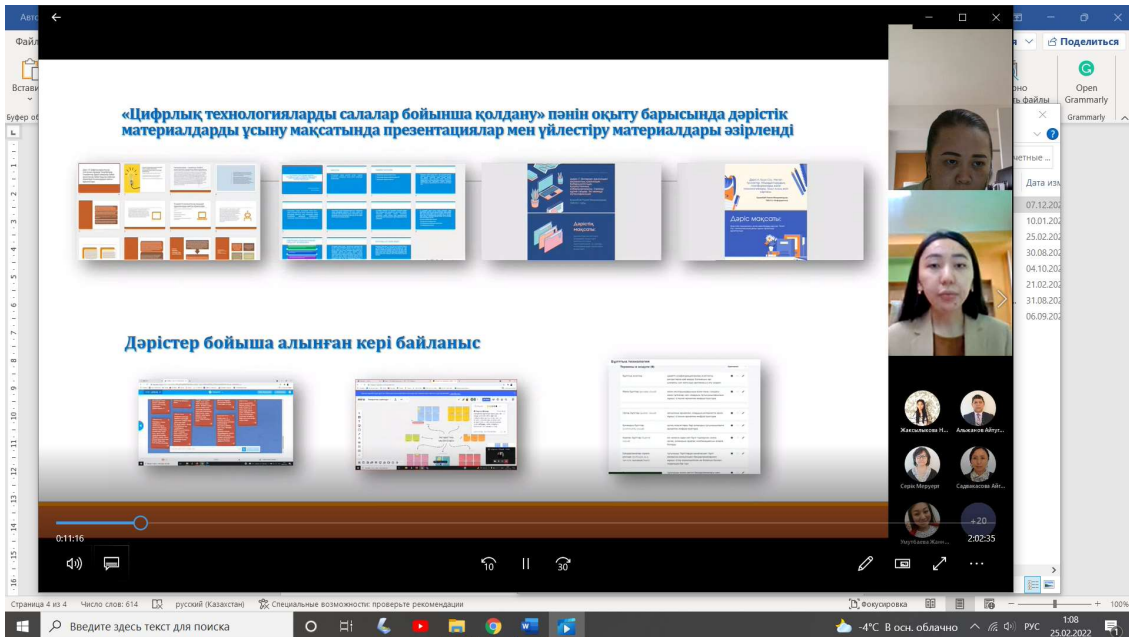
Авто

Файл

Встави

Буфер об

Поделиться

Open Grammarly

Grammarly

«Цифрлық технологияларды салалар бойынша қолдану» пәнін оқыту барысында дәрістік материалдарды ұсыну мақсатында презентациялар мен үйлестіру материалдары әзірленді

Дәріс мақсаты:

Дәрістер бойыша алынған кері байланыс

Дата изм

07.12.202

10.01.202

25.02.202

30.08.202

04.10.202

21.02.202

31.08.202

06.09.202

Жаксылыкова Н...

Альжанов Айтуг...

Серік Меруерт

Садвакасова Айт...

Унулбаева Жан...

+20

0:11:16

2:02:35

10

30

Страница 4 из 4   Число слов: 614   русский (Казахстан)   Специальные возможности: проверьте рекомендации

Фокусировка

100%

Введите здесь текст для поиска

-4°C  В осн. облачно

РУС

1:08
25.02.2022